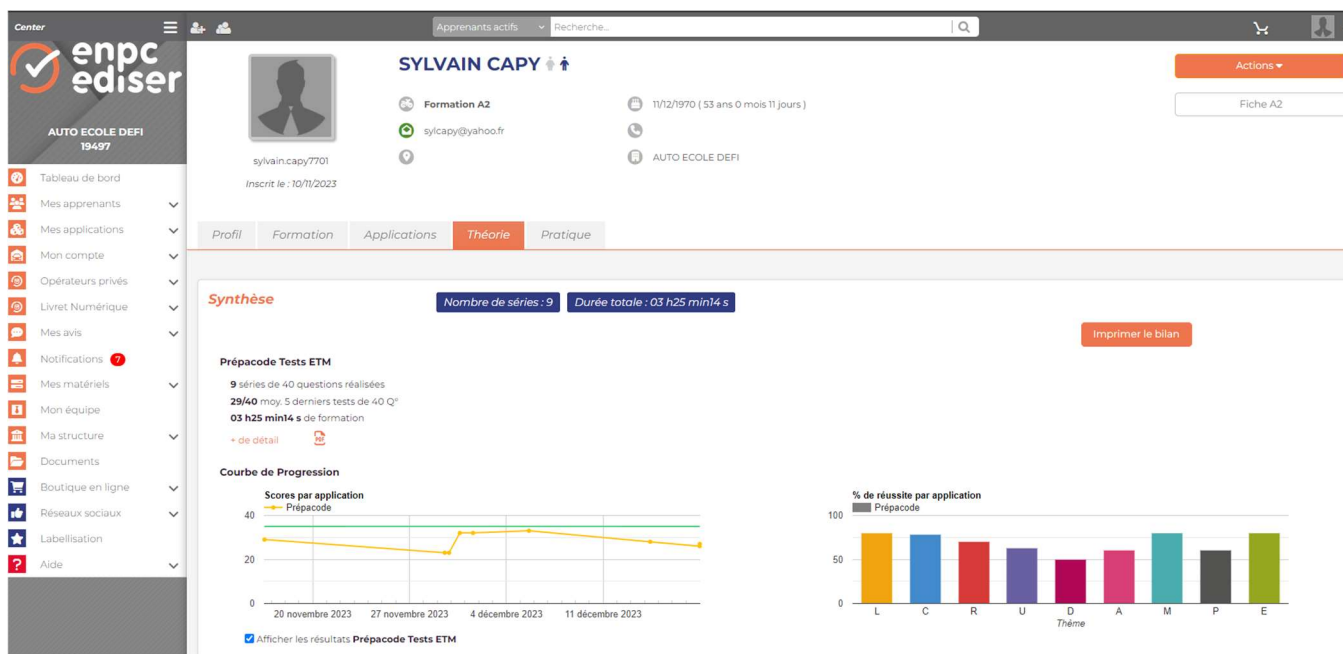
Center

enpc ediser

AUTO ECOLE DEFI
19497

Tableau de bord
Mes apprenants
Mes applications
Mon compte
Opérateurs privés
Livret Numérique
Mes avis
Notifications 7
Mes matériels
Mon équipe
Ma structure
Documents
Boutique en ligne
Réseaux sociaux
Labellisation
Aide

Apprenants actifs
Recherche...

SYLVAIN CAPY

Actions
Fiche A2

Formation A2
sylcapy@yahoo.fr
11/12/1970 ( 53 ans 0 mois 11 jours )
AUTO ECOLE DEFI

sylvain.capy7701
Inscrit le : 10/11/2023

Profil | Formation | Applications | Théorie | Pratique

Synthèse
Nombre de séries : 9
Durée totale : 03 h25 min14 s
Imprimer le bilan

Prépacode Tests ETM
9 séries de 40 questions réalisées
29/40 moy. 5 derniers tests de 40 Q°
03 h25 min14 s de formation
+ de détail

Courbe de Progression

Scores par application
Prépacode
40
20
0
20 novembre 2023
27 novembre 2023
4 décembre 2023
11 décembre 2023

% de réussite par application
Prépacode
100
50
0
L C R U D A M P E
Thème

Afficher les résultats Prépacode Tests ETM